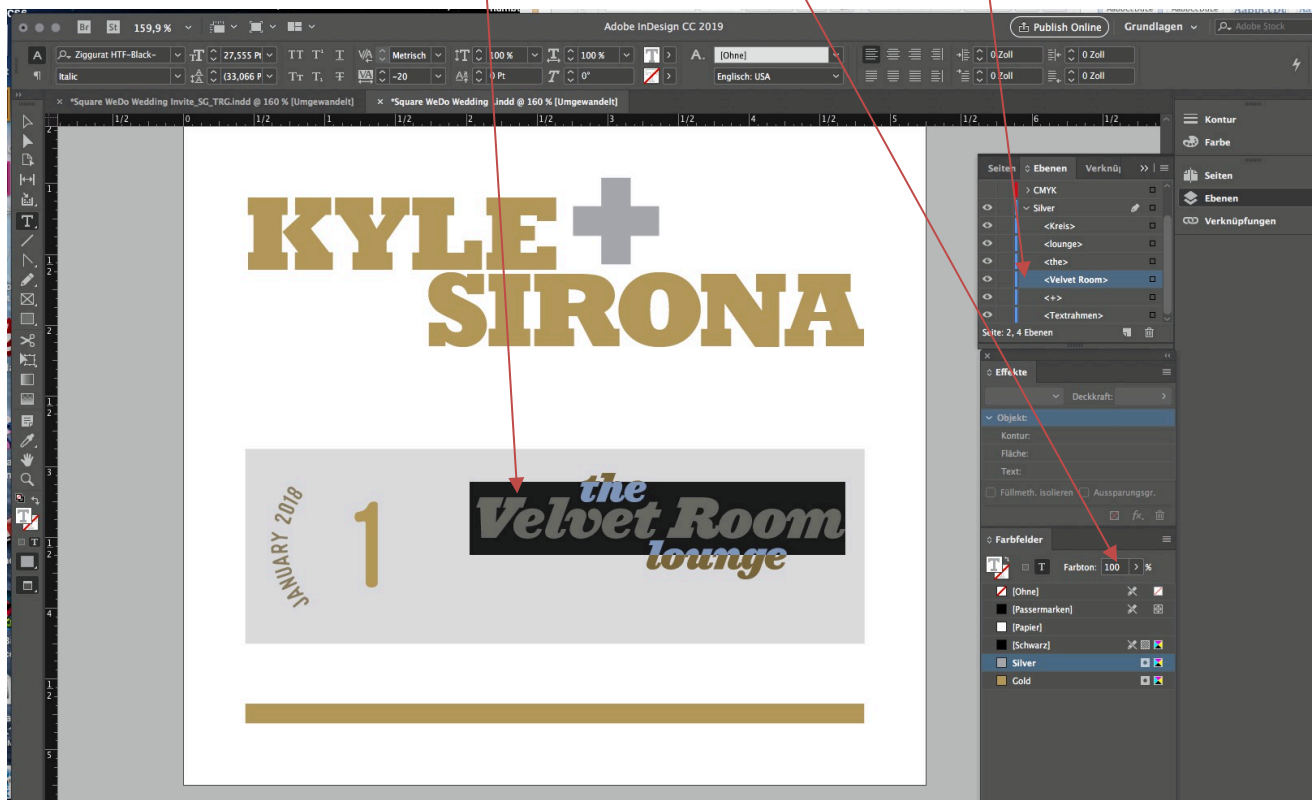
Br St 159,9 %
Adobe InDesign CC 2019
Publish Online
Grundlagen
Adobe Stock
Ziggurat HTF-Black
27,555 Pt
Metrisch
100 %
100 %
[Ohne]
0 Zoll
0 Zoll
Italic
(33,066 P
-20
0 Pt
0°
Englisch: USA
0 Zoll
0 Zoll
× *Square WeDo Wedding Invite_SG_TRG.indd @ 160 % [Umgewandelt]
× *Square WeDo Wedding.indd @ 160 % [Umgewandelt]
KYLE + SIRONA
JANUARY 2018
1
the Velvet Room lounge
Seiten
Ebenen
Verknü
CMYK
Silver
<Kreis>
<lounge>
<the>
<Velvet Room>
<+>
<Textrahmen>
Seite: 2, 4 Ebenen
Effekte
Deckkraft:
Objekt:
Kontur:
Fläche:
Text:
Füllmeth. isolieren
Aussparungsgr.
Farbfelder
Farbton: 100 %
[Ohne]
[Passermarken]
[Papier]
[Schwarz]
Silver
Gold
Kontur
Farbe
Seiten
Ebenen
Verknüpfungen